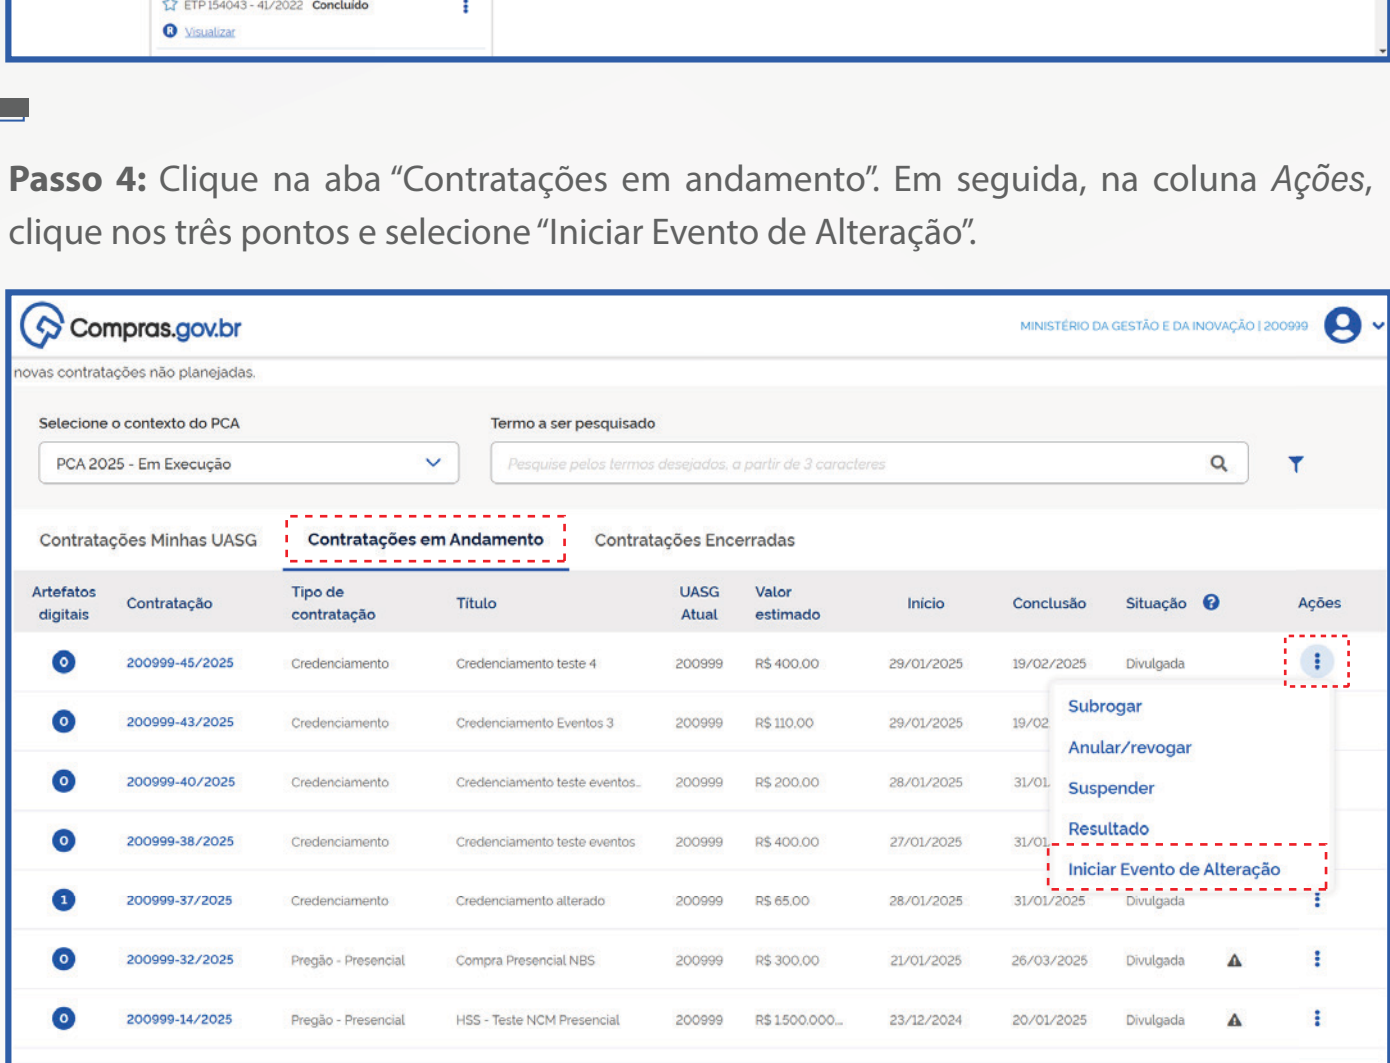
ETP 154043 - 41/2022 Concluído
Visualizar

**Passo 4:** Clique na aba "Contratações em andamento". Em seguida, na coluna *Ações*, clique nos três pontos e selecione "Iniciar Evento de Alteração".

Compras.gov.br
MINISTÉRIO DA GESTÃO E DA INOVAÇÃO | 200999

novas contratações não planejadas.

Selecione o contexto do PCA
PCA 2025 - Em Execução

Termo a ser pesquisado
Pesquise pelos termos desejados, a partir de 3 caracteres

Contratações Minhas UASG | Contratações em Andamento | Contratações Encerradas

| Artefatos digitais | Contratação | Tipo de contratação | Título | UASG Atual | Valor estimado | Início | Conclusão | Situação | Ações |
|---|---|---|---|---|---|---|---|---|---|
| 0 | 200999-45/2025 | Credenciamento | Credenciamento teste 4 | 200999 | R$ 400,00 | 29/01/2025 | 19/02/2025 | Divulgada | |
| 0 | 200999-43/2025 | Credenciamento | Credenciamento Eventos 3 | 200999 | R$ 110,00 | 29/01/2025 | 19/02 | | |
| 0 | 200999-40/2025 | Credenciamento | Credenciamento teste eventos.. | 200999 | R$ 200,00 | 28/01/2025 | 31/01 | | |
| 0 | 200999-38/2025 | Credenciamento | Credenciamento teste eventos | 200999 | R$ 400,00 | 27/01/2025 | 31/01 | | |
| 1 | 200999-37/2025 | Credenciamento | Credenciamento alterado | 200999 | R$ 65,00 | 28/01/2025 | 31/01/2025 | Divulgada | |
| 0 | 200999-32/2025 | Pregão - Presencial | Compra Presencial NBS | 200999 | R$ 300,00 | 21/01/2025 | 26/03/2025 | Divulgada | |
| 0 | 200999-14/2025 | Pregão - Presencial | HSS - Teste NCM Presencial | 200999 | R$ 1.500.000... | 23/12/2024 | 20/01/2025 | Divulgada | |

Subrogar
Anular/revogar
Suspender
Resultado
Iniciar Evento de Alteração